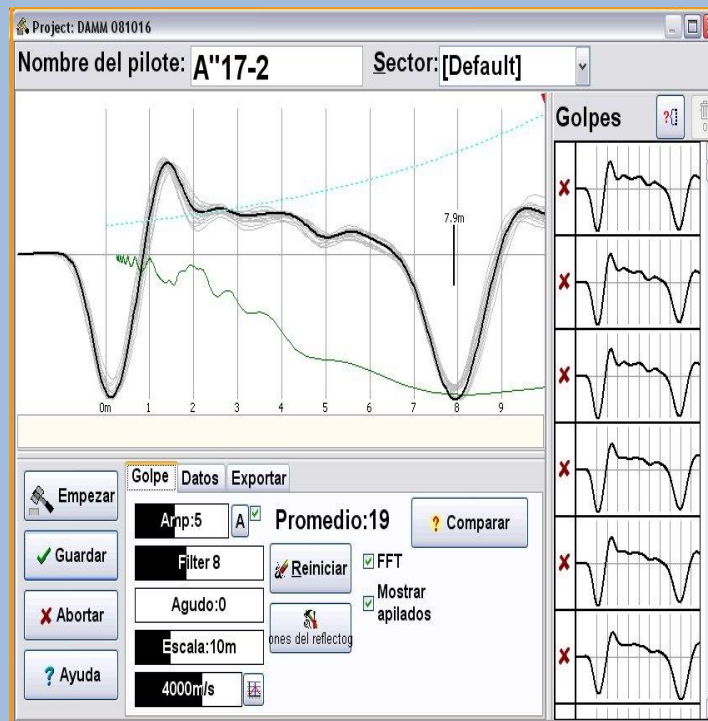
Project: DAMM 081016

Nombre del pilote: A"17-2

Sector: [Default]

Golpes

7.9m

0m 1 2 3 4 5 6 7 8 9

Empezar

Guardar

Abortar

Ayuda

Golpe Datos Exportar

Amp:5

A

Promedio:19

Comparar

Filter 8

Reiniciar

FFT

Agudo:0

Mostrar apilados

Escala:10m

ones del reflectog

4000m/s